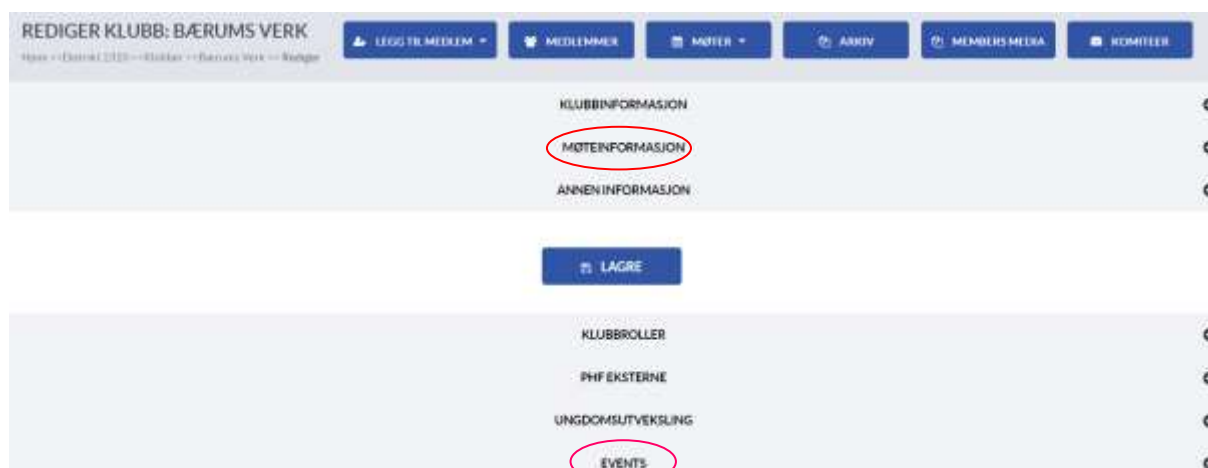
REDIGER KLUBB: BÆRUMS VERK

Hjem >> Distrikt 2310 >> Klubber >> Bærums Verk >> Rediger

LEGG TIL MEDLEM

MEDLEMMER

MØTER

ARKIV

MEMBERS MEDIA

KOMITEER

KLUBBINFORMASJON

MØTEINFORMASJON

ANNEN INFORMASJON

LAGRE

KLUBBROLLER

PHF EKSTERNE

UNGDOMSUTVEKSLING

EVENTS